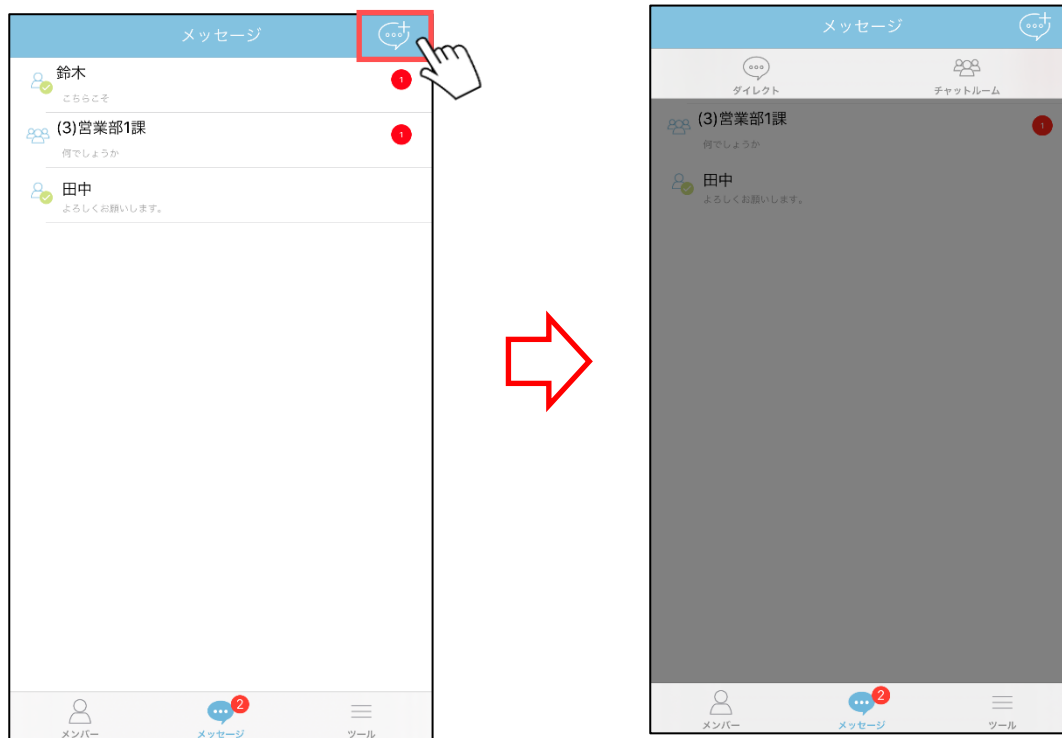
メッセージ

鈴木
こちらこそ
1

(3)営業部1課
何でしょうか
1

田中
よろしくお願いします。

メンバー
2
メッセージ
ツール

メッセージ

ダイレクト
チャットルーム

(3)営業部1課
何でしょうか
1

田中
よろしくお願いします。

メンバー
2
メッセージ
ツール